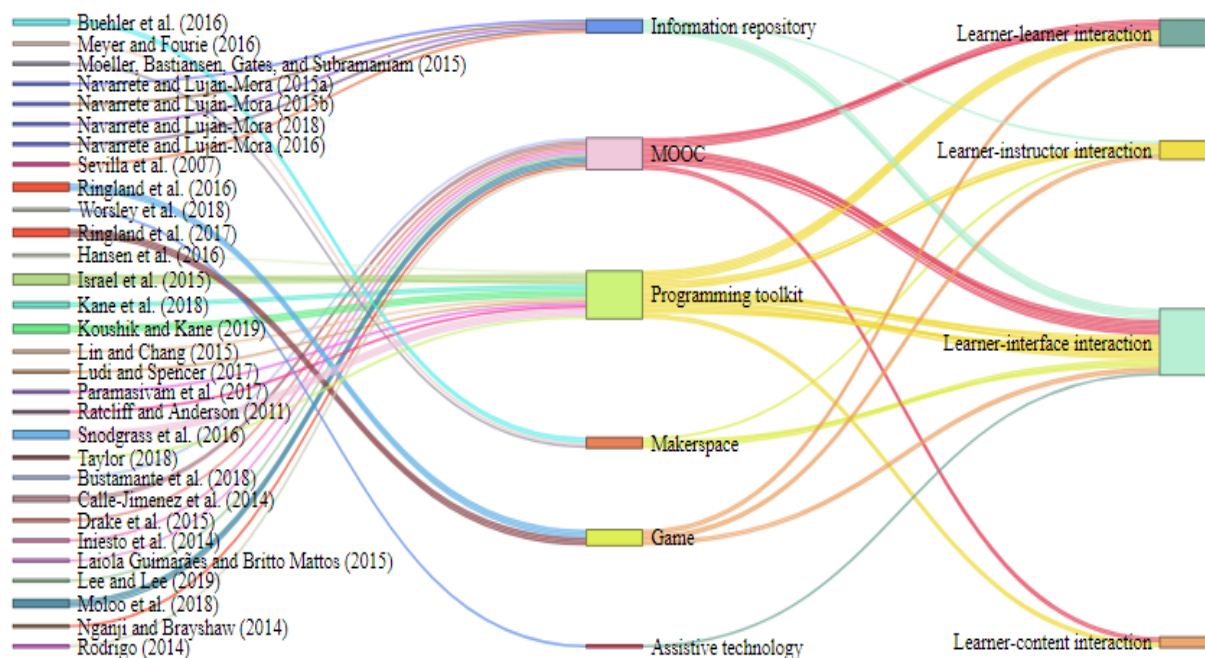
Buehler et al. (2016)
Meyer and Fourie (2016)
Moeller, Bastiansen, Gates, and Subramaniam (2015)
Navarrete and Luján-Mora (2015a)
Navarrete and Luján-Mora (2015b)
Navarrete and Luján-Mora (2018)
Navarrete and Luján-Mora (2016)
Sevilla et al. (2007)
Ringland et al. (2016)
Worsley et al. (2018)
Ringland et al. (2017)
Hansen et al. (2016)
Israel et al. (2015)
Kane et al. (2018)
Koushik and Kane (2019)
Lin and Chang (2015)
Ludi and Spencer (2017)
Paramasivam et al. (2017)
Ratcliff and Anderson (2011)
Snodgrass et al. (2016)
Taylor (2018)
Bustamante et al. (2018)
Calle-Jimenez et al. (2014)
Drake et al. (2015)
Iniesto et al. (2014)
Laiola Guimarães and Britto Mattos (2015)
Lee and Lee (2019)
Moloo et al. (2018)
Nganji and Brayshaw (2014)
Rodrigo (2014)

Information repository
MOOC
Programming toolkit
Makerspace
Game
Assistive technology

Learner-learner interaction
Learner-instructor interaction
Learner-interface interaction
Learner-content interaction